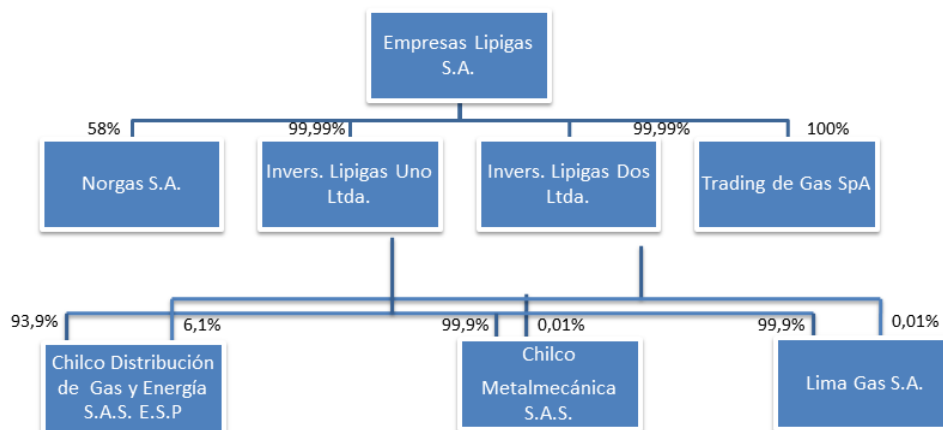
Empresas Lipigas S.A.

58%
99,99%
99,99%
100%

Norgas S.A.

Invers. Lipigas Uno Ltda.

Invers. Lipigas Dos Ltda.

Trading de Gas SpA

93,9%
6,1%
99,9%
0,01%
99,9%
0,01%

Chilco Distribución de Gas y Energía S.A.S. E.S.P

Chilco Metalmecánica S.A.S.

Lima Gas S.A.